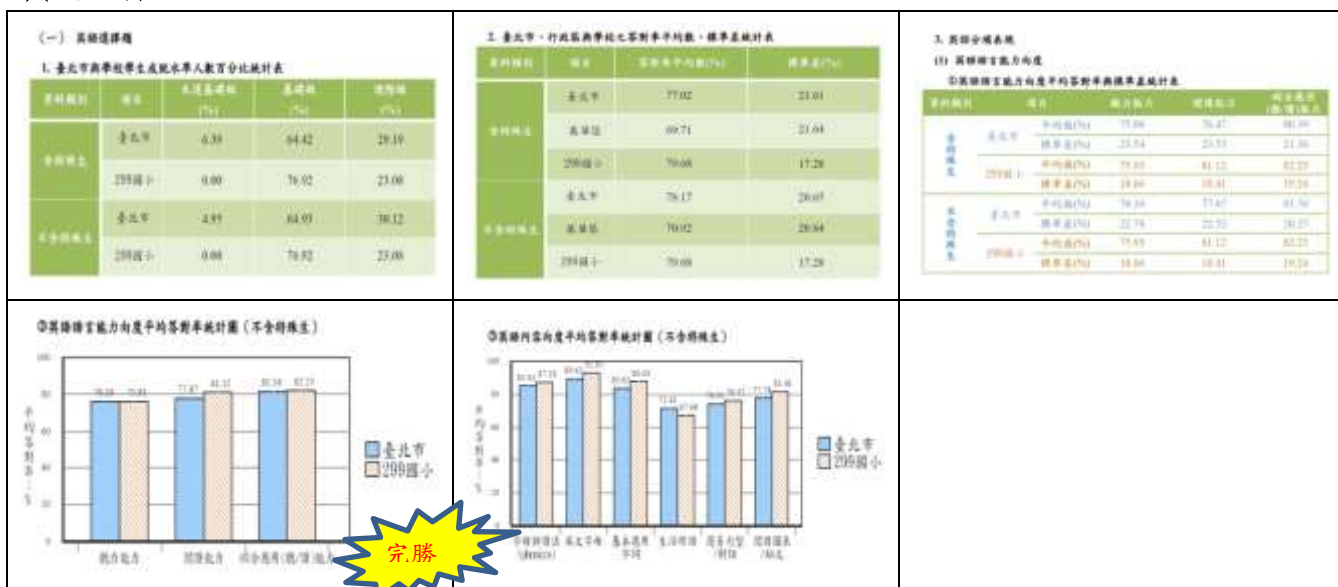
(一) 英語選擇題

1. 臺北市與學校學生表現水準人數百分比統計表

| 資料類別 | 項目 | 未達基礎級 (%) | 基礎級 (%) | 進階級 (%) |
|---|---|---|---|---|
| 含特殊生 | 臺北市 | 6.39 | 64.42 | 29.19 |
| | 299國小 | 0.00 | 76.92 | 23.08 |
| 不含特殊生 | 臺北市 | 4.95 | 64.93 | 30.12 |
| | 299國小 | 0.00 | 76.92 | 23.08 |

2. 臺北市、行政區與學校之答對率平均數、標準差統計表

| 資料類別 | 項目 | 答對率平均數(%) | 標準差(%) |
|---|---|---|---|
| 含特殊生 | 臺北市 | 77.02 | 21.01 |
| | 萬華區 | 69.71 | 21.64 |
| | 299國小 | 79.08 | 17.28 |
| 不含特殊生 | 臺北市 | 78.17 | 20.05 |
| | 萬華區 | 70.92 | 20.64 |
| | 299國小 | 79.08 | 17.28 |

3. 英語分項表現
(1) 英語語言能力向度
①英語語言能力向度平均答對率與標準差統計表

| 資料類別 | 項目 | | 聽力能力 | 閱讀能力 | 綜合應用(聽/讀)能力 |
|---|---|---|---|---|---|
| 含特殊生 | 臺北市 | 平均值(%) | 75.06 | 76.47 | 80.39 |
| | | 標準差(%) | 23.54 | 23.53 | 21.36 |
| | 299國小 | 平均值(%) | 75.93 | 81.12 | 82.23 |
| | | 標準差(%) | 18.66 | 18.41 | 19.24 |
| 不含特殊生 | 臺北市 | 平均值(%) | 76.16 | 77.67 | 81.50 |
| | | 標準差(%) | 22.74 | 22.52 | 20.27 |
| | 299國小 | 平均值(%) | 75.93 | 81.12 | 82.23 |
| | | 標準差(%) | 18.66 | 18.41 | 19.24 |

②英語語言能力向度平均答對率統計圖(不含特殊生)

100
80
60
40
20
0
平均答對率(%)
76.16 75.93
77.67 81.12
81.50 82.23
聽力能力
閱讀能力
綜合應用(聽/讀)能力
臺北市
299國小

③英語內容向度平均答對率統計圖(不含特殊生)

100
80
60
40
20
0
平均答對率(%)
84.94 87.23
89.42 92.31
83.82 86.04
71.44 67.95
74.60 76.12
77.78 81.46
字母辨讀/phonics
英文字母
基本應用字詞
生活用語
聽音/拼字辨別
閱讀圖表/短文
臺北市
299國小

宗.勝